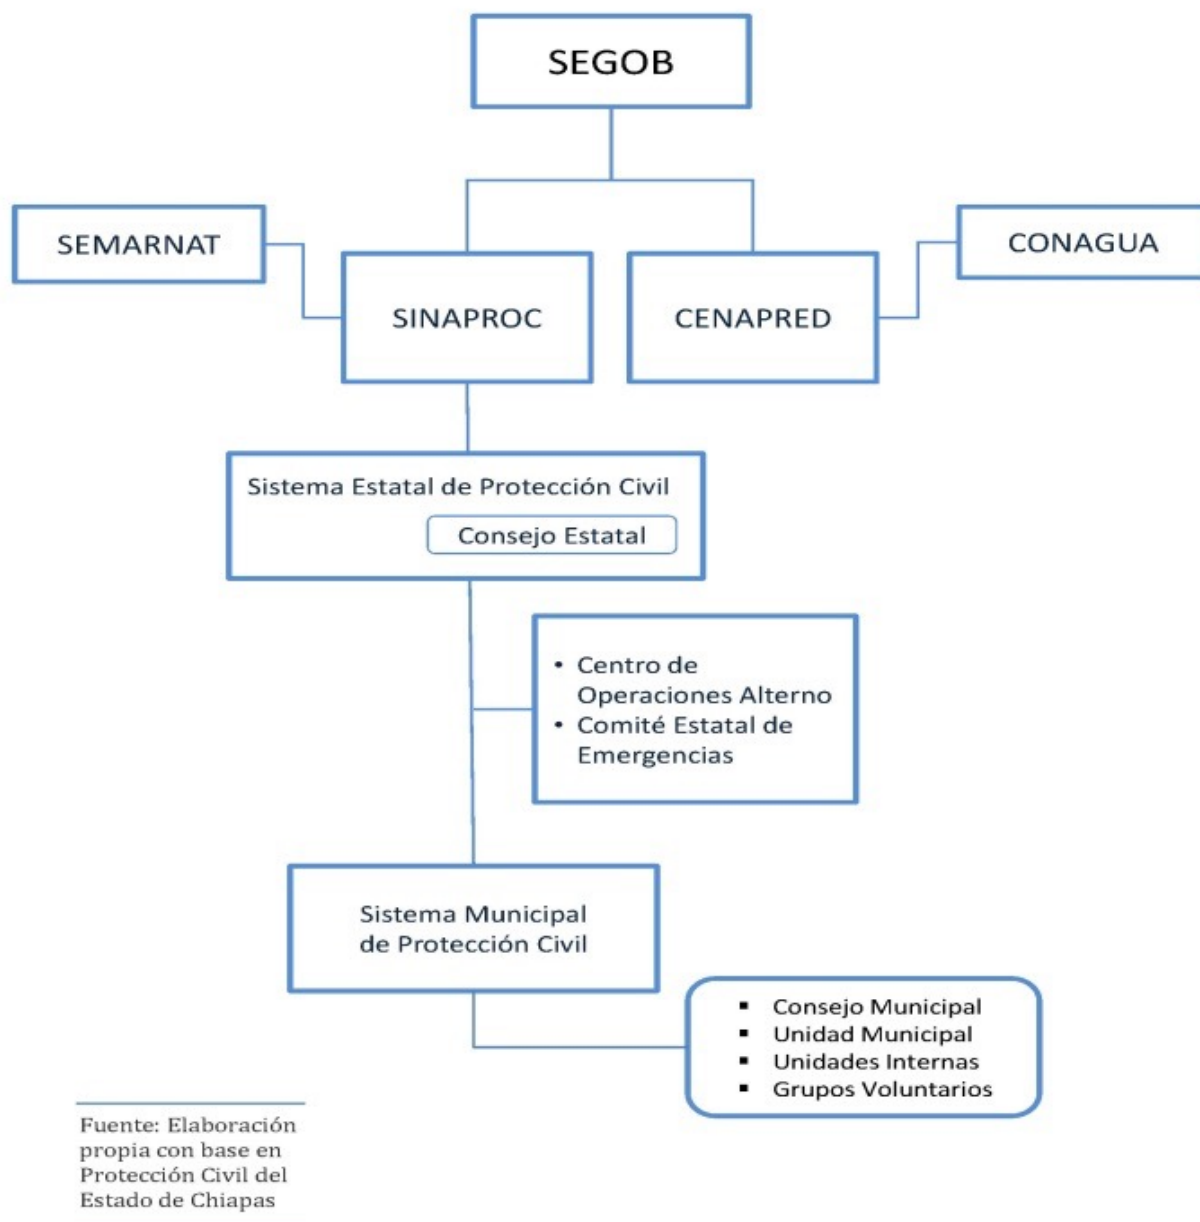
SEGOB

SEMARNAT

SINAPROC

CENAPRED

CONAGUA

Sistema Estatal de Protección Civil

Consejo Estatal

• Centro de Operaciones Alterno
• Comité Estatal de Emergencias

Sistema Municipal de Protección Civil

▪ Consejo Municipal
▪ Unidad Municipal
▪ Unidades Internas
▪ Grupos Voluntarios

Fuente: Elaboración propia con base en Protección Civil del Estado de Chiapas